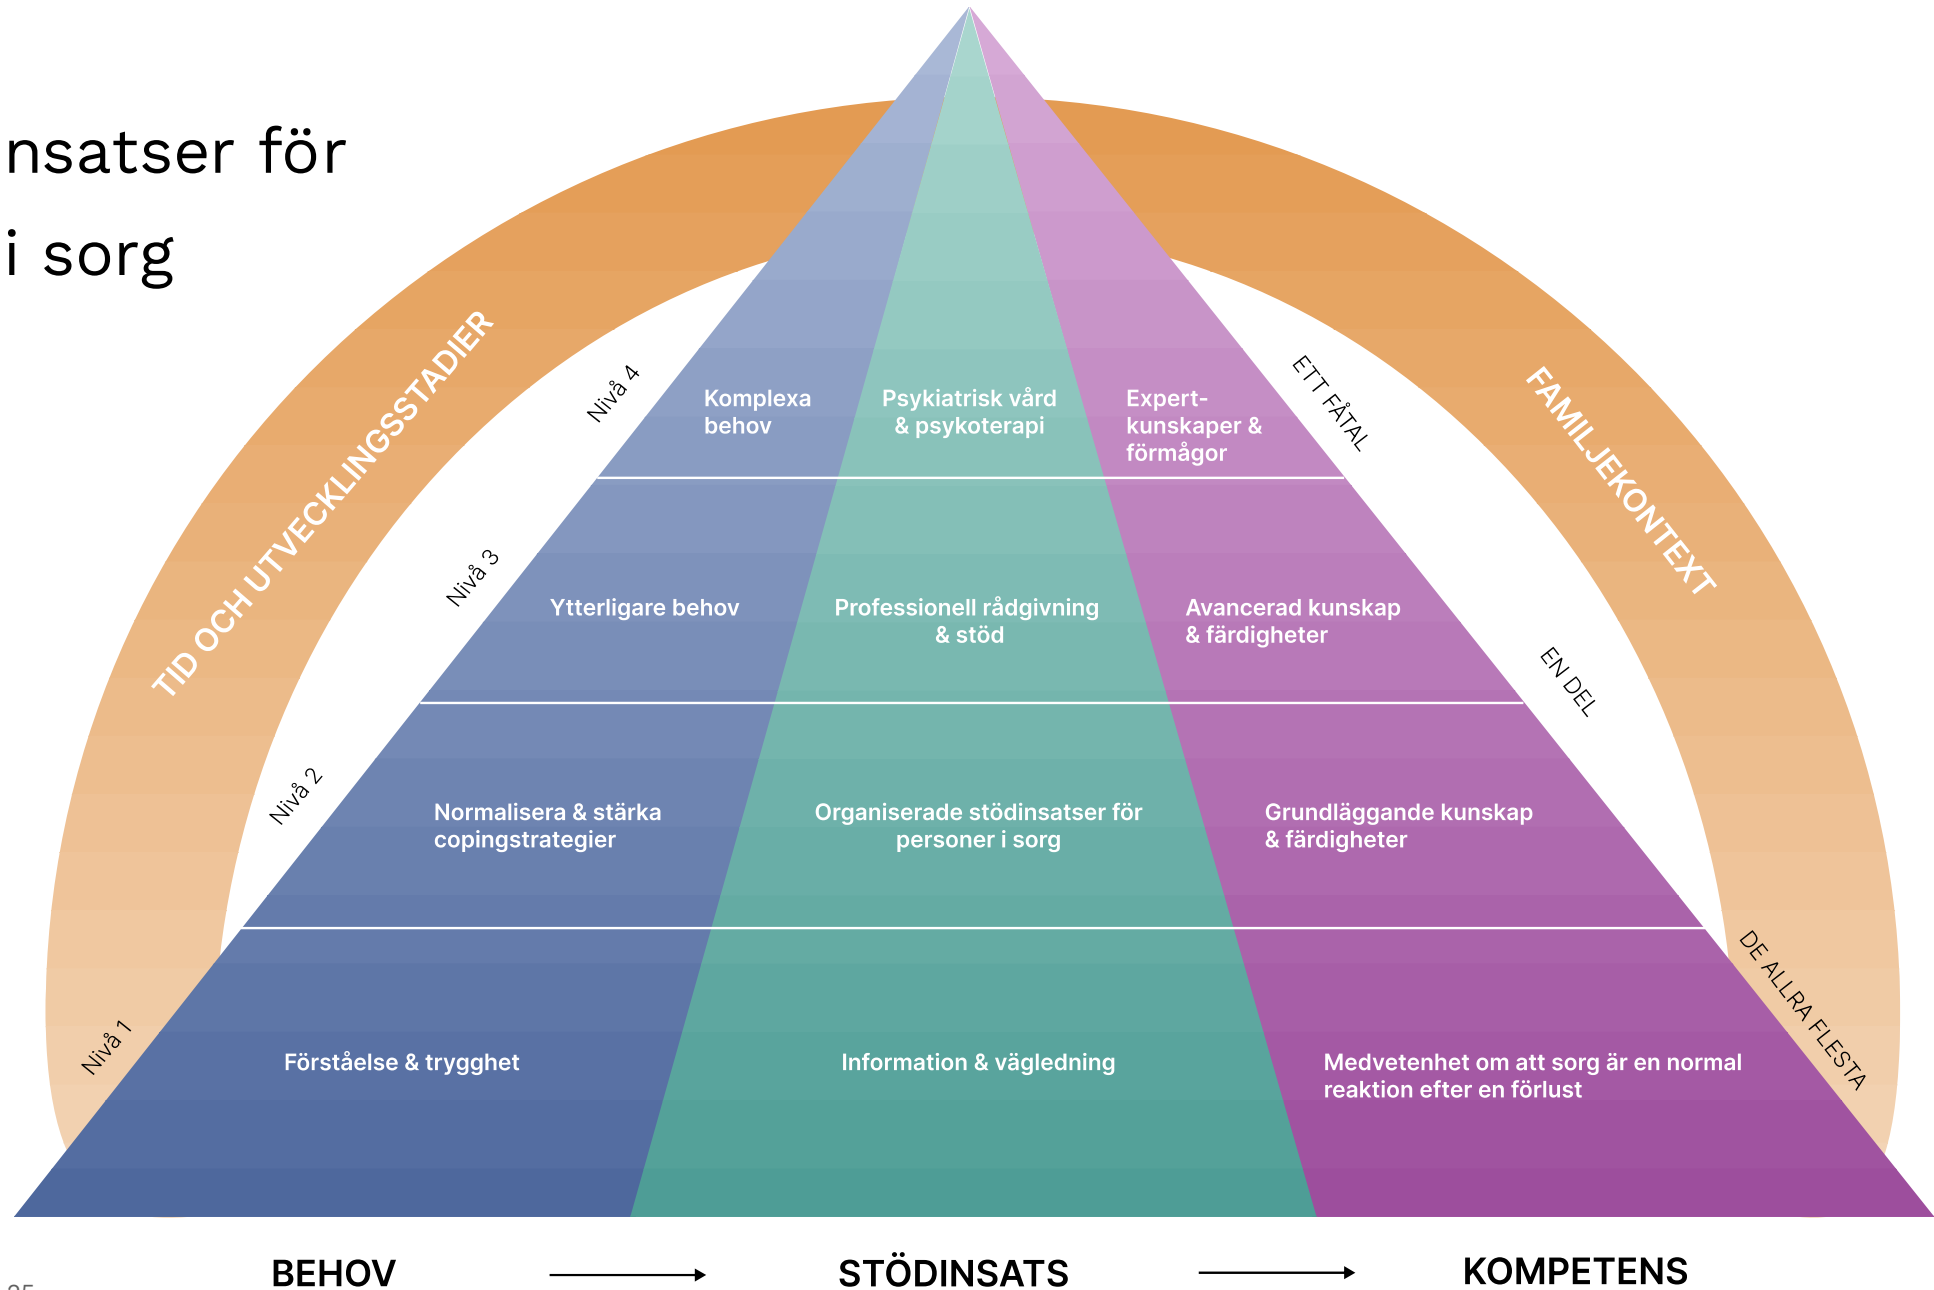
nsatser för
i sorg

TID OCH UTVECKLINGSSTADIER

FAMILJEKONTEXT

Nivå 4

Komplexa behov

Psykiatrisk vård & psykoterapi

Expert-kunskaper & förmågor

ETT FÅTAL

Nivå 3

Ytterligare behov

Professionell rådgivning & stöd

Avancerad kunskap & färdigheter

EN DEL

Nivå 2

Normalisera & stärka copingstrategier

Organiserade stödinsatser för personer i sorg

Grundläggande kunskap & färdigheter

Nivå 1

Förståelse & trygghet

Information & vägledning

Medvetenhet om att sorg är en normal reaktion efter en förlust

DE ALLRA FLESTA

BEHOV

STÖDINSATS

KOMPETENS

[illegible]